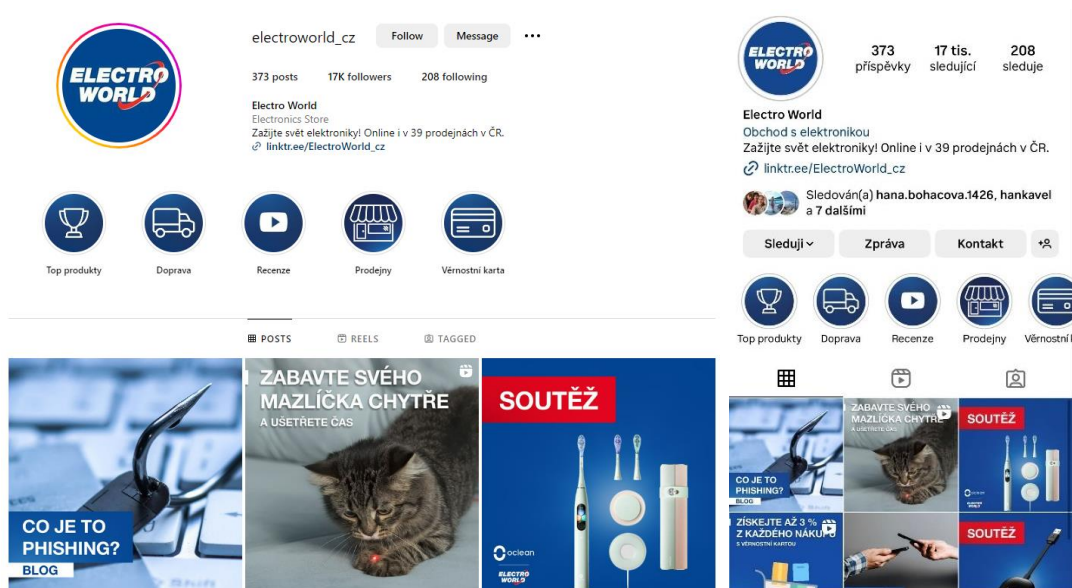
ELECTRO WORLD

electroworld_cz Follow Message ···

373 posts 17K followers 208 following

Electro World
Electronics Store
Zažijte svět elektroniky! Online i v 39 prodejnách v ČR.
linktr.ee/ElectroWorld_cz

Top produkty
Doprava
Recenze
Prodejny
Věrnostní karta

POSTS REELS TAGGED

CO JE TO PHISHING?
BLOG

ZABAVTE SVÉHO MAZLÍČKA CHYTŘE
A UŠETŘETE ČAS

SOUTĚŽ
oclean
ELECTRO WORLD

ELECTRO WORLD

373 příspěvky
17 tis. sledující
208 sleduje

Electro World
Obchod s elektronikou
Zažijte svět elektroniky! Online i v 39 prodejnách v ČR.
linktr.ee/ElectroWorld_cz

Sledován(a) hana.bohacova.1426, hankavel a 7 dalšími

Sleduji
Zpráva
Kontakt

Top produkty
Doprava
Recenze
Prodejny
Věrnostní k

CO JE TO PHISHING?
BLOG

ZABAVTE SVÉHO MAZLÍČKA CHYTŘE
A UŠETŘETE ČAS

SOUTĚŽ

ZÍSKEJTE AŽ 3 % Z KAŽDÉHO NÁKUPU
S VĚRNOSTNÍ KARTOU

SOUTĚŽ